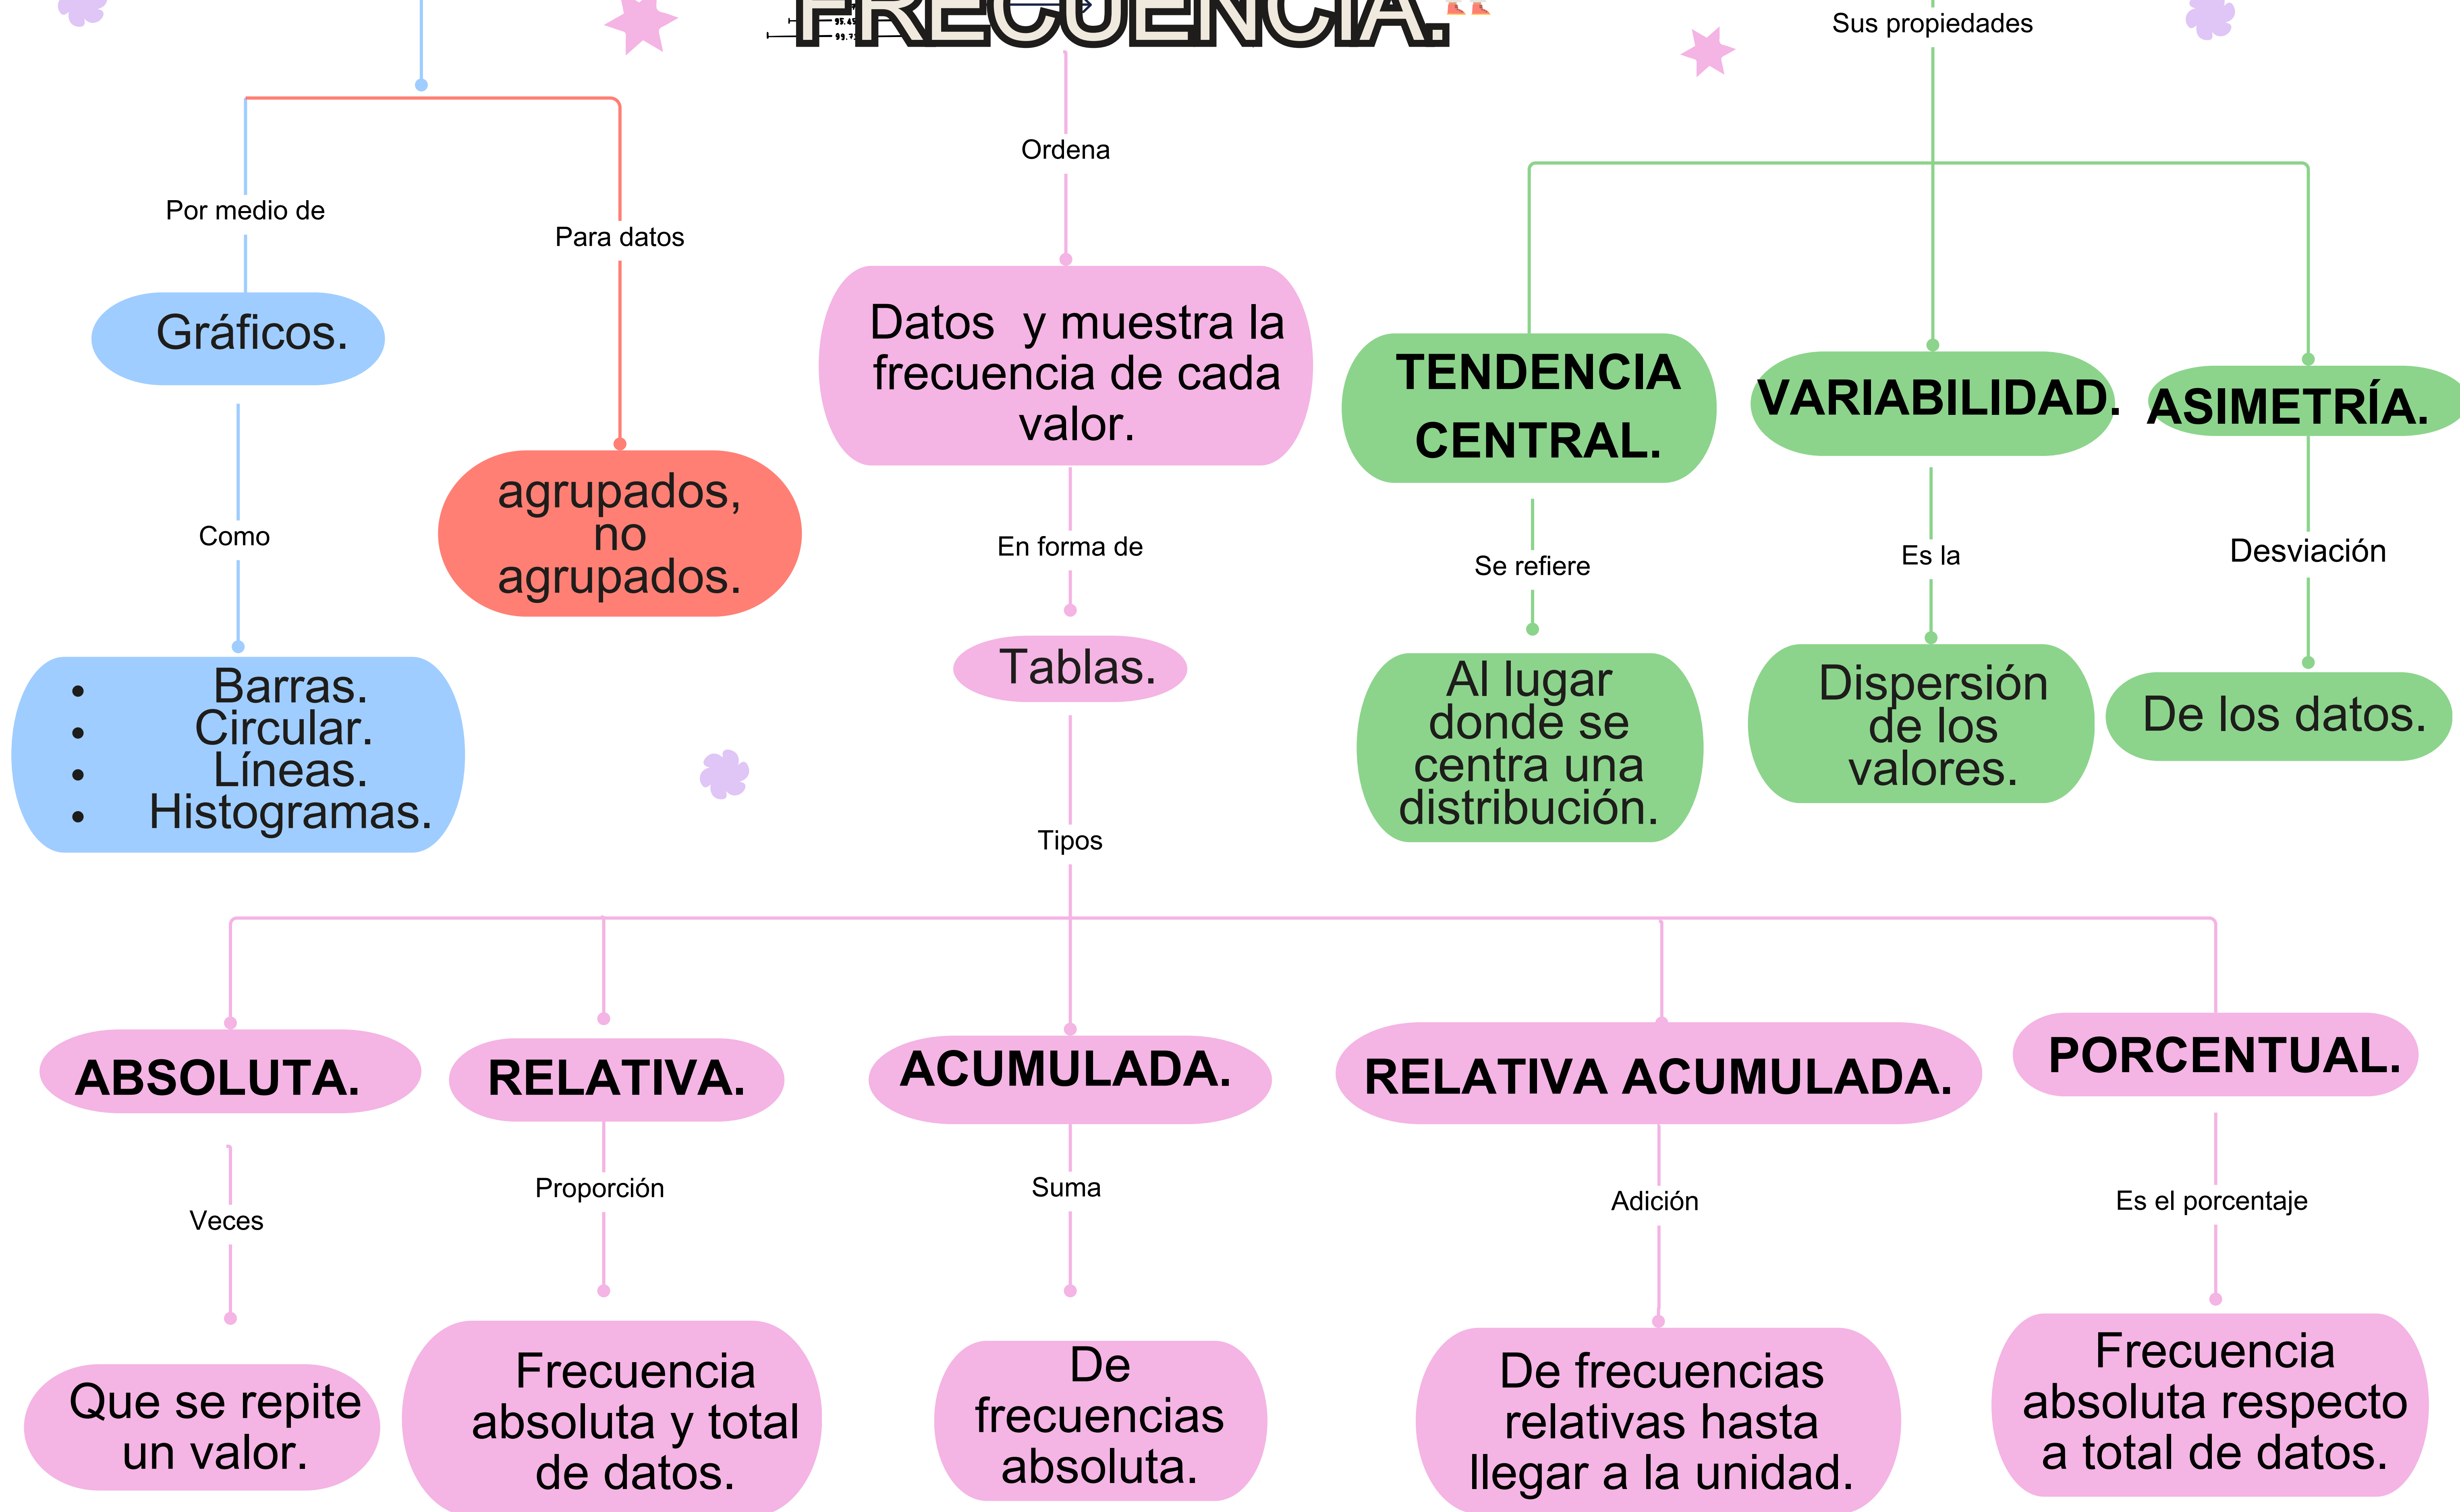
FRECUENCIA.

Sus propiedades

Por medio de

Para datos

Ordena

Gráficos.

Datos y muestra la frecuencia de cada valor.

TENDENCIA CENTRAL.

VARIABILIDAD.

ASIMETRÍA.

agrupados, no agrupados.

Como

En forma de

Se refiere

Es la

Desviación

Tablas.

- Barras.
- Circular.
- Líneas.
- Histogramas.

Al lugar donde se centra una distribución.

Dispersión de los valores.

De los datos.

Tipos

ABSOLUTA.

RELATIVA.

ACUMULADA.

RELATIVA ACUMULADA.

PORCENTUAL.

Veces

Proporción

Suma

Adición

Es el porcentaje

Que se repite un valor.

Frecuencia absoluta y total de datos.

De frecuencias absoluta.

De frecuencias relativas hasta llegar a la unidad.

Frecuencia absoluta respecto a total de datos.